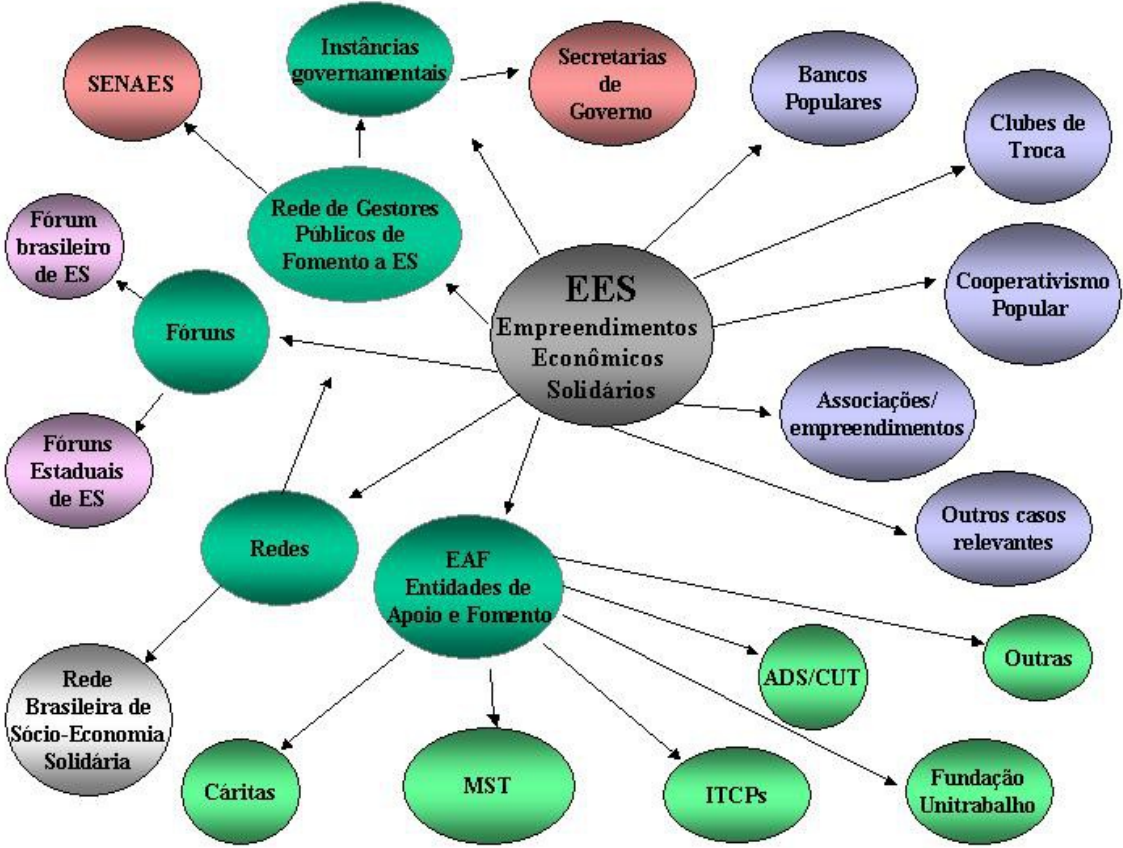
SENAES

Instâncias governamentais

Secretarias de Governo

Bancos Populares

Clubes de Troca

Fórum brasileiro de ES

Rede de Gestores Públicos de Fomento a ES

Fóruns

EES
Empreendimentos Econômicos Solidários

Cooperativismo Popular

Associações/ empreendimentos

Fóruns Estaduais de ES

Outros casos relevantes

Redes

EAF
Entidades de Apoio e Fomento

Outras

ADS/CUT

Rede Brasileira de Sócio-Economia Solidária

Cáritas

MST

ITCPs

Fundação Unitrabalho